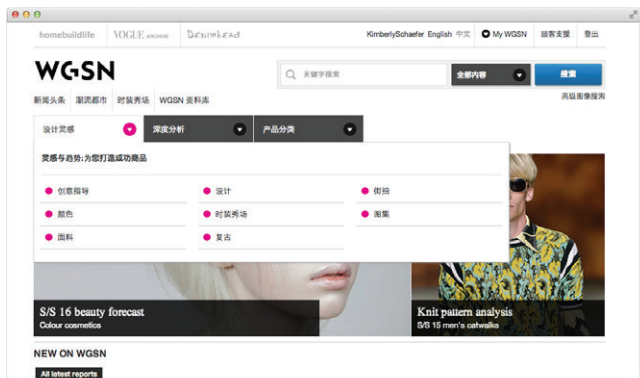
homebuildlife VOGUE ARCHIVE Denimhead

KimberlySchaefer English 中文 My WGSN 顾客支援 登出

WGSN

关键字搜索 全部内容 搜索

高级图像搜索

新闻头条 潮流都市 时装秀场 WGSN 资料库

设计灵感 深度分析 产品分类

灵感与趋势:为您打造成功商品

创意指导 设计 街拍
颜色 时装秀场 图集
面料 复古

S/S 16 beauty forecast
Colour cosmetics

Knit pattern analysis
S/S 15 men's catwalks

NEW ON WGSN

All latest reports